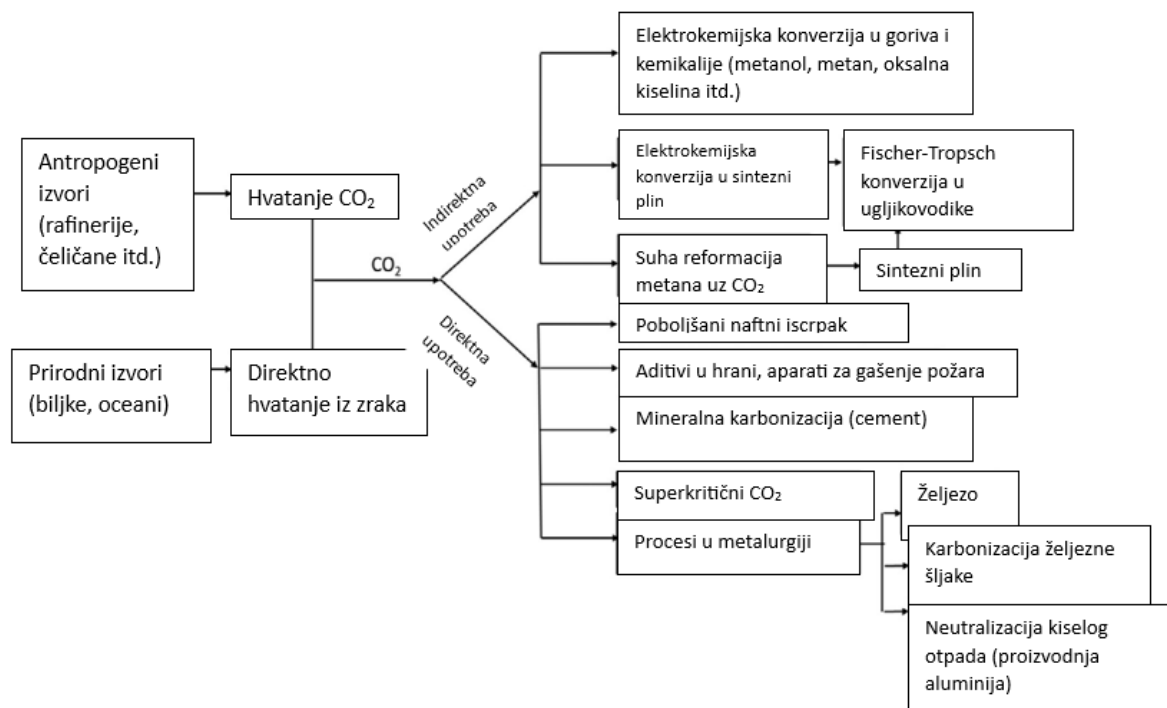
Antropogeni izvori (rafinerije, čeličane itd.)

Hvatanje $CO_2$

Prirodni izvori (biljke, oceani)

Direktno hvatanje iz zraka

$CO_2$

Indirektna upotreba

Direktna upotreba

Elektrokemijska konverzija u goriva i kemikalije (metanol, metan, oksalna kiselina itd.)

Elektrokemijska konverzija u sintezni plin

Fischer-Tropsch konverzija u ugljikovodike

Suha reformacija metana uz $CO_2$

Sintezni plin

Poboljšani naftni iscrpak

Aditivi u hrani, aparati za gašenje požara

Mineralna karbonizacija (cement)

Superkritični $CO_2$

Procesi u metalurgiji

Željezo

Karbonizacija željezne šljake

Neutralizacija kiselog otpada (proizvodnja aluminija)